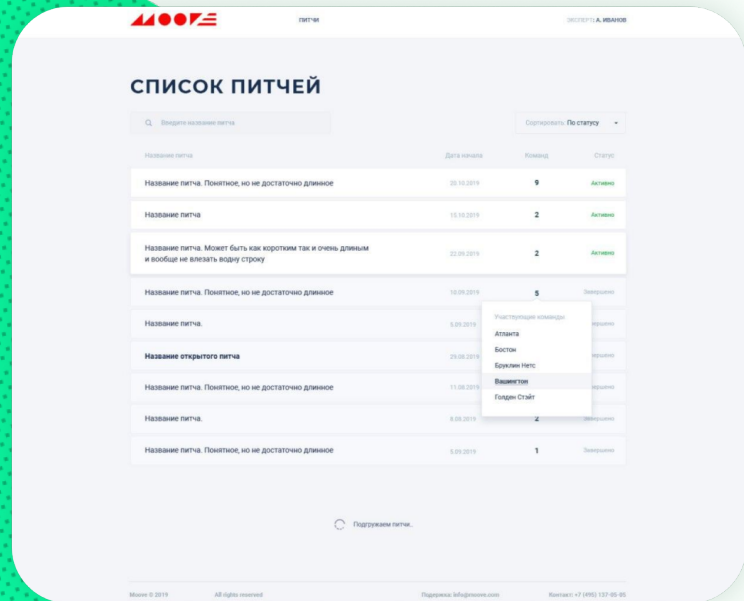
MOOVE

ПИТЧИ

ЭКСПЕРТ А. ИВАНОВ

СПИСОК ПИТЧЕЙ

Введите название питча

Сортировать: По статусу

| Название питча | Дата начала | Команд | Статус |
|---|---|---|---|
| Название питча. Понятное, но не достаточно длинное | 20.10.2019 | 9 | Активно |
| Название питча | 15.10.2019 | 2 | Активно |
| Название питча. Может быть как коротким так и очень длинным и вообще не влезать водну строку | 22.09.2019 | 2 | Активно |
| Название питча. Понятное, но не достаточно длинное | 10.09.2019 | 5 | Завершено |
| Название питча. | 5.09.2019 | | Завершено |
| Название открытого питча | 29.08.2019 | | Завершено |
| Название питча. Понятное, но не достаточно длинное | 11.08.2019 | | Завершено |
| Название питча. | 6.08.2019 | 2 | Завершено |
| Название питча. Понятное, но не достаточно длинное | 5.05.2019 | 1 | Завершено |

Участвующие команды
Атланта
Бостон
Бруклин Нетс
Вашингтон
Голден Стэйт

Подгружаем питчи..

Moove © 2019 All rights reserved Поддержка: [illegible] Контакт: +7 (495) 137-95-95